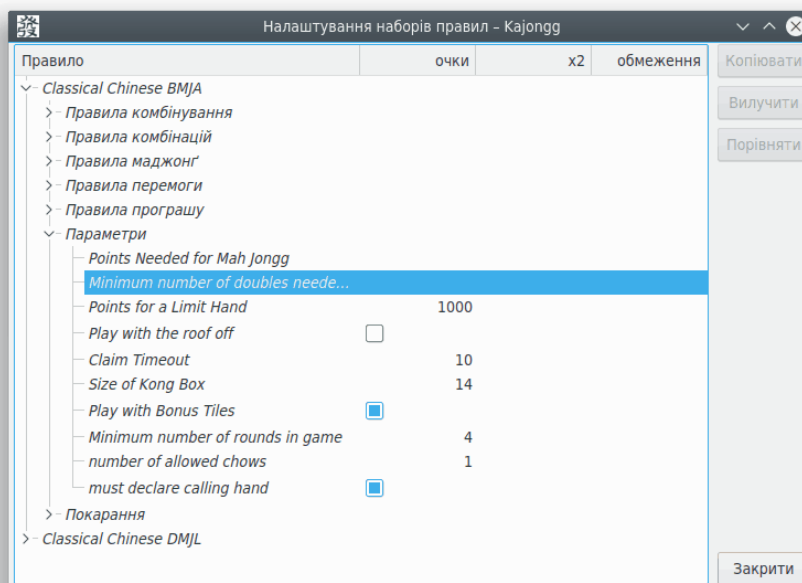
Налаштування наборів правил – Kajongg

| Правило | очки | x2 | обмеження |
|---|---|---|---|
| Classical Chinese BMJA | | | |
| Правила комбінування | | | |
| Правила комбінацій | | | |
| Правила маджонґ | | | |
| Правила перемоги | | | |
| Правила програшу | | | |
| Параметри | | | |
| Points Needed for Mah Jongg | | | |
| Minimum number of doubles neede... | | | |
| Points for a Limit Hand | 1000 | | |
| Play with the roof off | | | |
| Claim Timeout | 10 | | |
| Size of Kong Box | 14 | | |
| Play with Bonus Tiles | | | |
| Minimum number of rounds in game | 4 | | |
| number of allowed chows | 1 | | |
| must declare calling hand | | | |
| Покарання | | | |
| Classical Chinese DMJL | | | |

Копіювати
Вилучити
Порівняти
Закрити